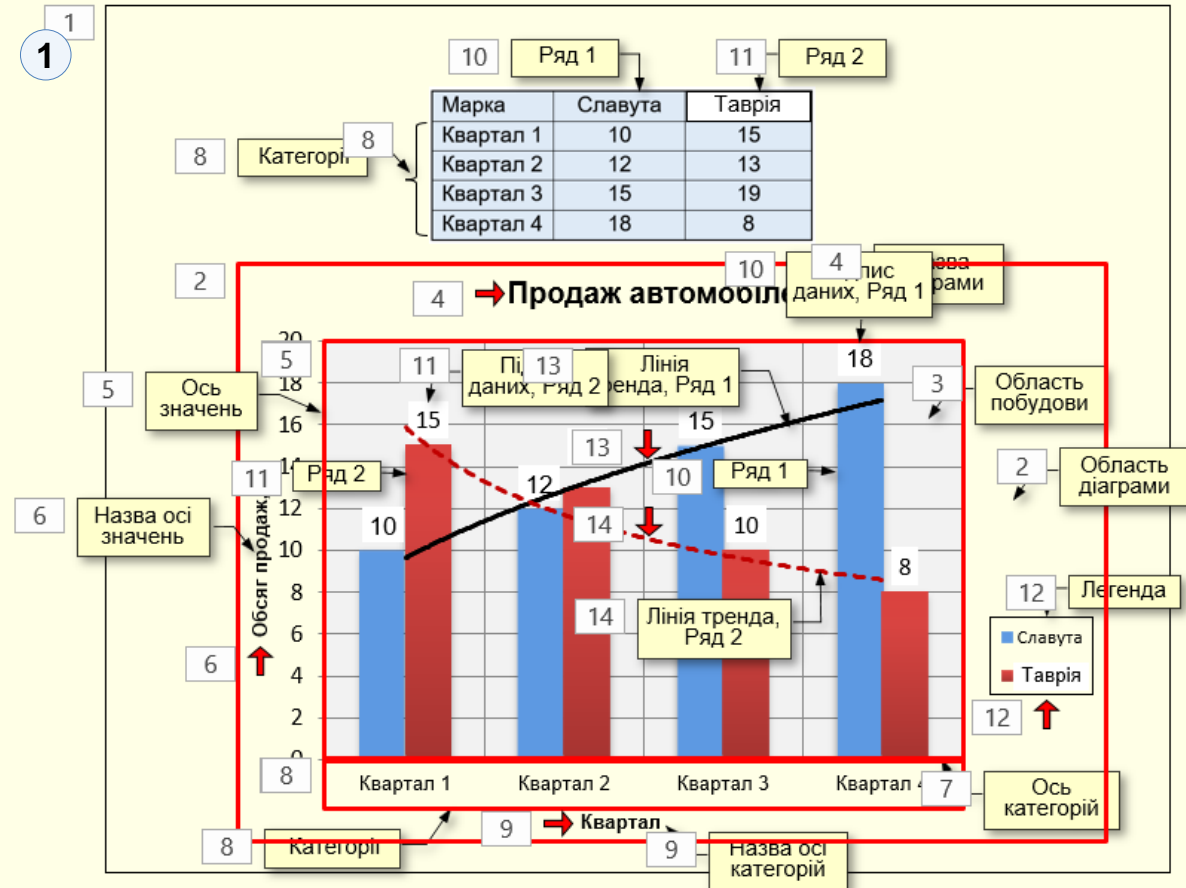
1

1

10 Ряд 1

11 Ряд 2

| Марка | Славута | Таврія |
|---|---|---|
| Квартал 1 | 10 | 15 |
| Квартал 2 | 12 | 13 |
| Квартал 3 | 15 | 19 |
| Квартал 4 | 18 | 8 |

8 Категорії 8

2

10 4 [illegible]пис даних, Ряд 1 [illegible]зва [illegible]грами

4 Продаж автомобіле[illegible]

5 Ось значень 5

11 Пі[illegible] даних, Ряд 2 13 Лінія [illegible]ренда, Ряд 1

3 Область побудови

2 Область діаграми

20
18
16
14
12
10
8
6
4
2
0

15 12 15 18 10 10 8

13

11 Ряд 2

10 Ряд 1

14

6 Назва осі значень

Обсяг продаж

14 Лінія тренда, Ряд 2

12 Легенда

Славута
Таврія

12

6

8 Квартал 1 Квартал 2 Квартал 3 Квартал 4

7 Ось категорій

9 Квартал

8 Категорії

9 Назва осі категорій